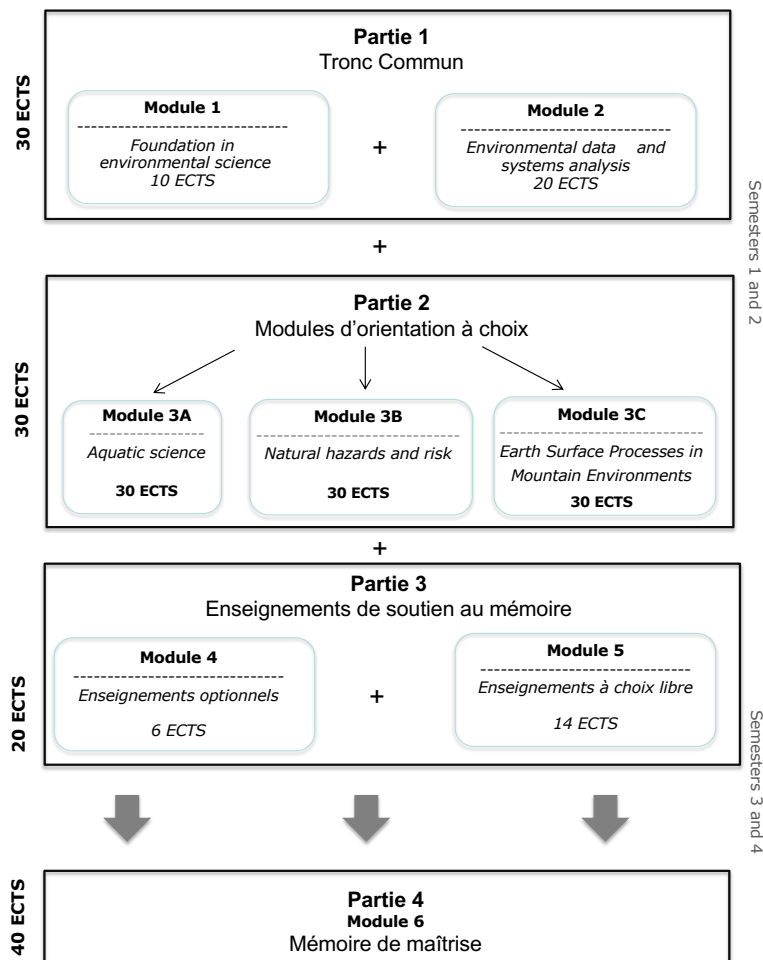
30 ECTS

Partie 1
Tronc Commun

Module 1
Foundation in environmental science
10 ECTS

+

Module 2
Environmental data and systems analysis
20 ECTS

Semesters 1 and 2

+

30 ECTS

Partie 2
Modules d'orientation à choix

Module 3A
Aquatic science
30 ECTS

Module 3B
Natural hazards and risk
30 ECTS

Module 3C
Earth Surface Processes in Mountain Environments
30 ECTS

+

20 ECTS

Partie 3
Enseignements de soutien au mémoire

Module 4
Enseignements optionnels
6 ECTS

+

Module 5
Enseignements à choix libre
14 ECTS

Semesters 3 and 4

40 ECTS

Partie 4
Module 6
Mémoire de maîtrise